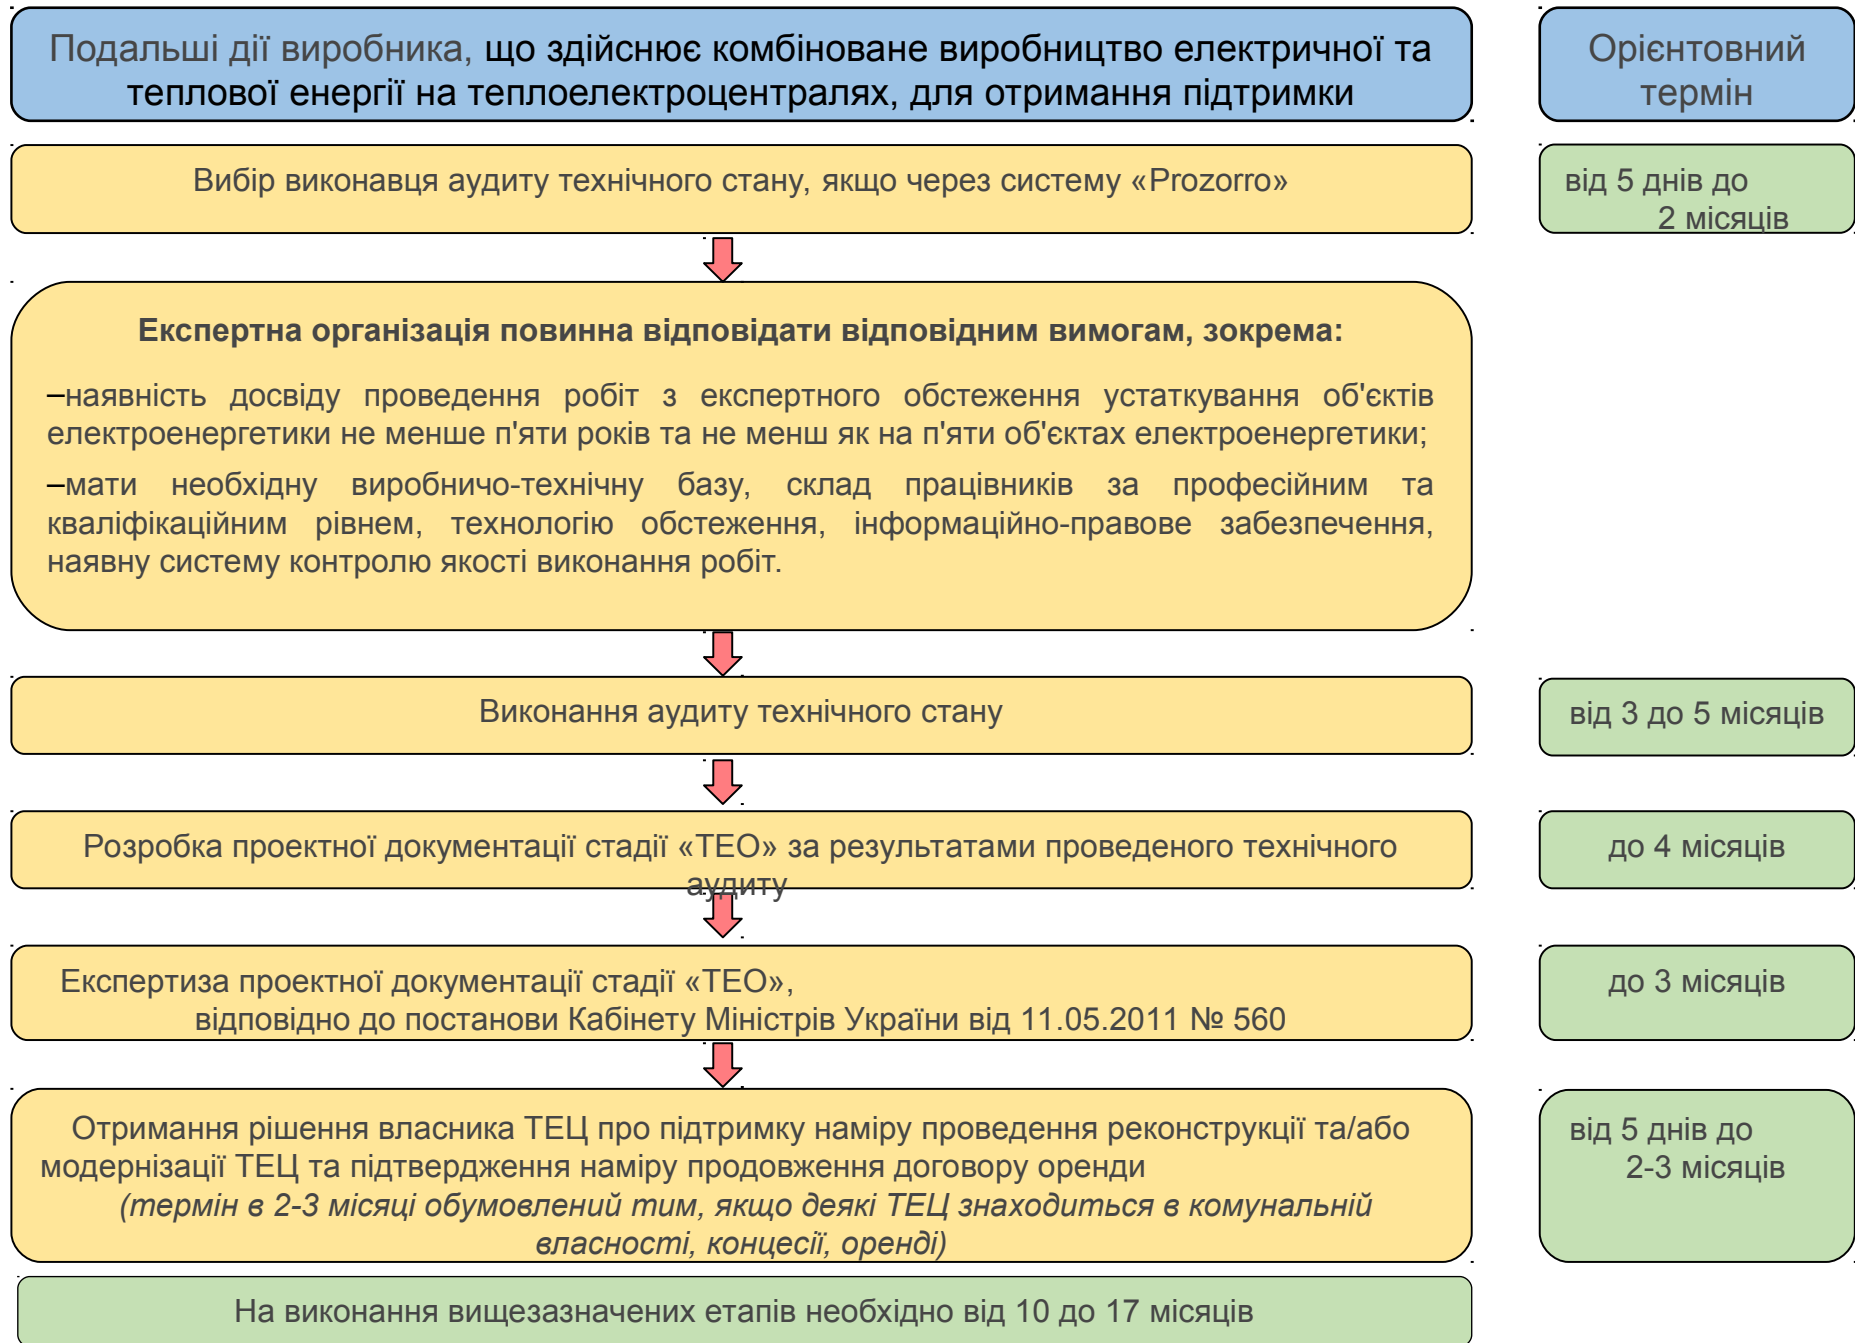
Подальші дії виробника, що здійснює комбіноване виробництво електричної та теплової енергії на теплоелектроцентралях, для отримання підтримки

Орієнтовний термін

Вибір виконавця аудиту технічного стану, якщо через систему «Prozorro»

від 5 днів до 2 місяців

Експертна організація повинна відповідати відповідним вимогам, зокрема:

–наявність досвіду проведення робіт з експертного обстеження устаткування об'єктів електроенергетики не менше п'яти років та не менш як на п'яти об'єктах електроенергетики;

–мати необхідну виробничо-технічну базу, склад працівників за професійним та кваліфікаційним рівнем, технологію обстеження, інформаційно-правове забезпечення, наявну систему контролю якості виконання робіт.

Виконання аудиту технічного стану

від 3 до 5 місяців

Розробка проектної документації стадії «ТЕО» за результатами проведеного технічного аудиту

до 4 місяців

Експертиза проектної документації стадії «ТЕО», відповідно до постанови Кабінету Міністрів України від 11.05.2011 № 560

до 3 місяців

Отримання рішення власника ТЕЦ про підтримку наміру проведення реконструкції та/або модернізації ТЕЦ та підтвердження наміру продовження договору оренди *(термін в 2-3 місяці обумовлений тим, якщо деякі ТЕЦ знаходиться в комунальній власності, концесії, оренді)*

від 5 днів до 2-3 місяців

На виконання вищезазначених етапів необхідно від 10 до 17 місяців